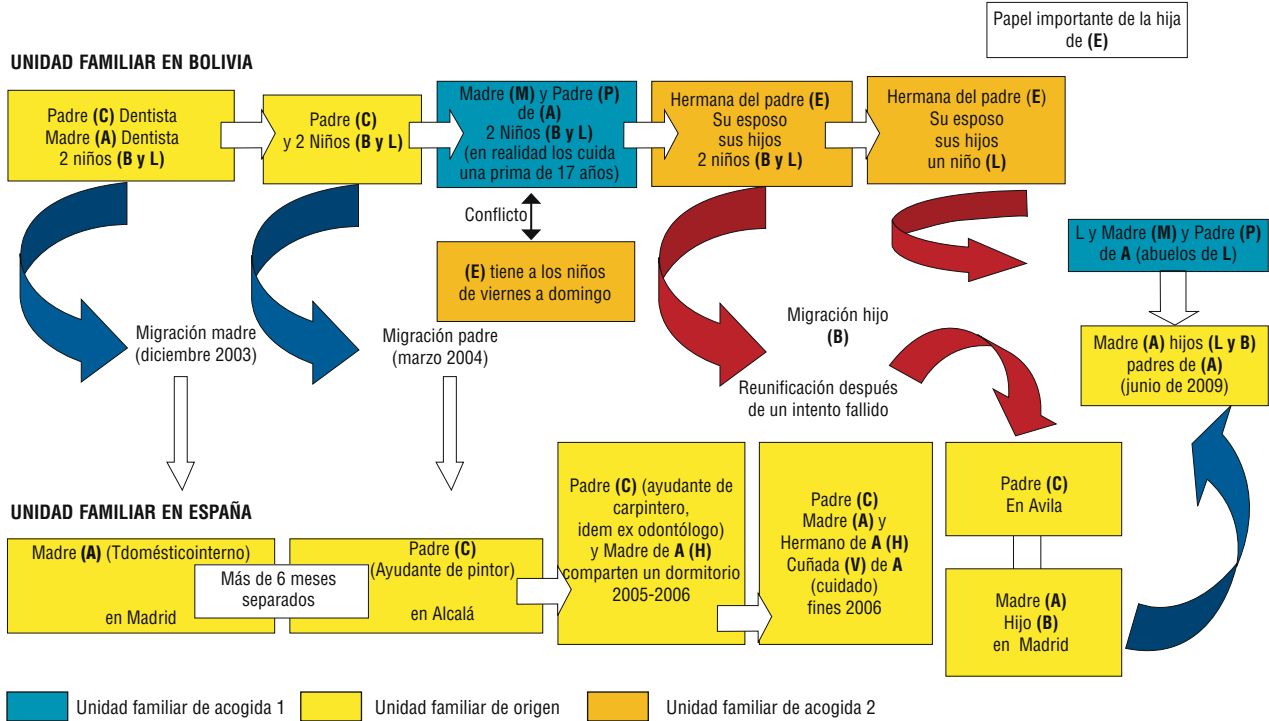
Papel importante de la hija de **(E)**

UNIDAD FAMILIAR EN BOLIVIA

Padre **(C)** Dentista
Madre **(A)** Dentista
2 niños **(B y L)**

Padre **(C)**
y 2 Niños **(B y L)**

Madre **(M)** y Padre **(P)** de **(A)**
2 Niños **(B y L)**
(en realidad los cuida una prima de 17 años)

Hermana del padre **(E)**
Su esposo
sus hijos
2 niños **(B y L)**

Hermana del padre (**E**)
Su esposo
sus hijos
un niño **(L)**

Conflicto

**(E)** tiene a los niños de viernes a domingo

L y Madre **(M)** y Padre **(P)** de **A** (abuelos de **L**)

Migración madre
(diciembre 2003)

Migración padre
(marzo 2004)

Migración hijo
**(B)**

Reunificación después de un intento fallido

Madre **(A)** hijos **(L y B)**
padres de **(A)**
(junio de 2009)

UNIDAD FAMILIAR EN ESPAÑA

Madre **(A)** (Tdomésticointerno)
en Madrid

Más de 6 meses separados

Padre **(C)**
(Ayudante de pintor)
en Alcalá

Padre **(C)** (ayudante de carpintero, idem ex odontólogo)
y Madre de **A (H)**
comparten un dormitorio
2005-2006

Padre **(C)**
Madre **(A)** y
Hermano de **A (H)**
Cuñada **(V)** de **A**
(cuidado)
fines 2006

Padre **(C)**
En Avila

Madre **(A)**
Hijo **(B)**
en Madrid

Unidad familiar de acogida 1
Unidad familiar de origen
Unidad familiar de acogida 2